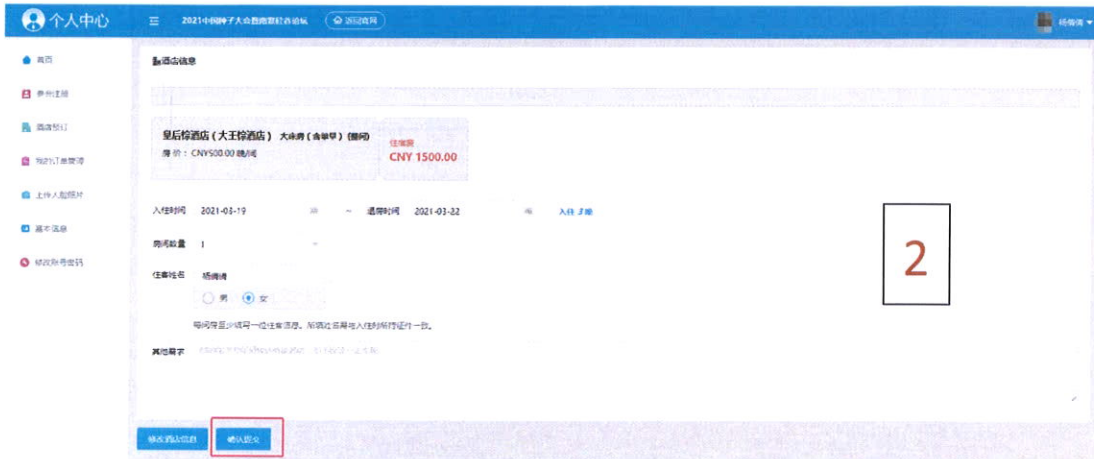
个人中心
2021中国种子大会暨南繁硅谷论坛
返回官网
杨倩倩
首页
参会注册
酒店预订
我的订单管理
上传人脸照片
基本信息
修改账号密码
酒店信息
皇后棕酒店（大王棕酒店） 大床房（含单早）(1间)
房价：CNY500.00 /晚/间
住宿费
CNY 1500.00
入住时间 2021-03-19 ~ 退房时间 2021-03-22 入住 3 晚
房间数量 1
住客姓名 杨倩倩
男 女
每间房至少填写一位住客信息，所填姓名需与入住时所持证件一致。
其他需求 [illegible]
2
修改酒店信息
确认提交